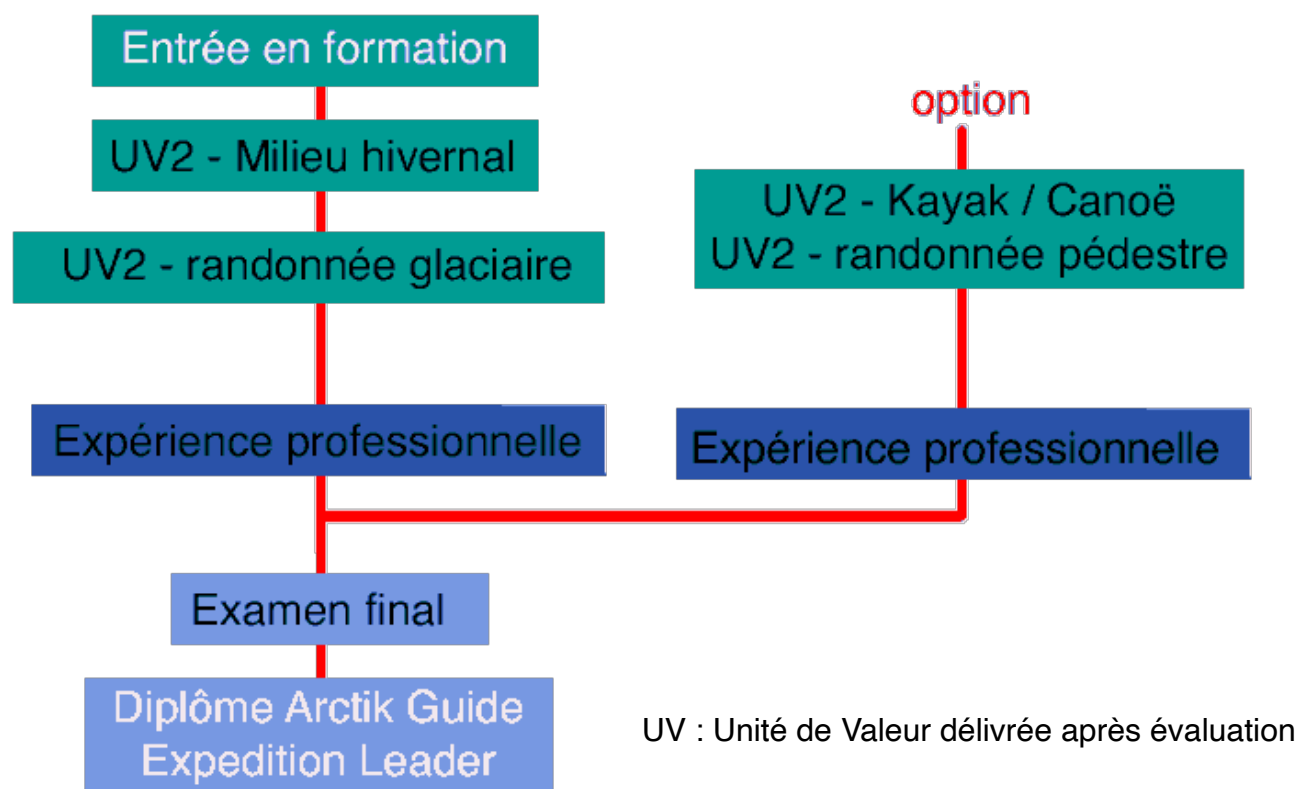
Entrée en formation

UV2 - Milieu hivernal

UV2 - randonnée glaciaire

Expérience professionnelle

option

UV2 - Kayak / Canoë
UV2 - randonnée pédestre

Expérience professionnelle

Examen final

Diplôme Arctik Guide
Expedition Leader

UV : Unité de Valeur délivrée après évaluation